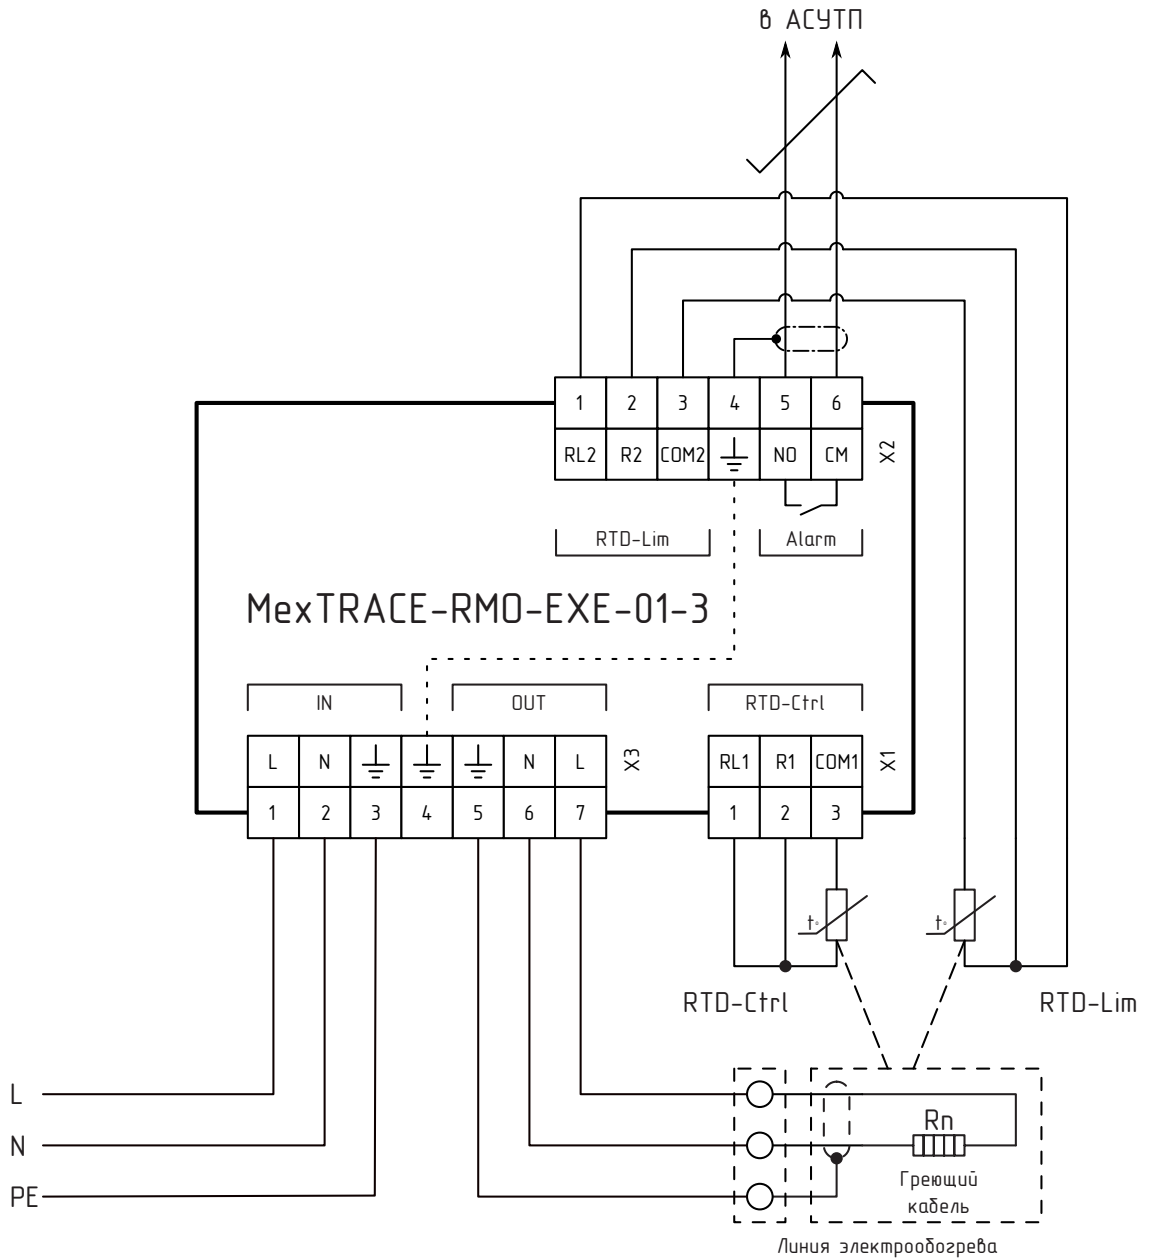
в АСУТП

| 1 | 2 | 3 | 4 | 5 | 6 |
|---|---|---|---|---|---|
| RL2 | R2 | COM2 | ⏚ | NO | CM |

X2

RTD-Lim

Alarm

MexTRACE-RMO-EXE-01-3

IN

OUT

RTD-Ctrl

| L | N | ⏚ | ⏚ | ⏚ | N | L |
|---|---|---|---|---|---|---|
| 1 | 2 | 3 | 4 | 5 | 6 | 7 |

X3

| RL1 | R1 | COM1 |
|---|---|---|
| 1 | 2 | 3 |

X1

t°

t°

RTD-Ctrl

RTD-Lim

L

N

PE

Rп

Греющий кабель

Линия электрообогрева